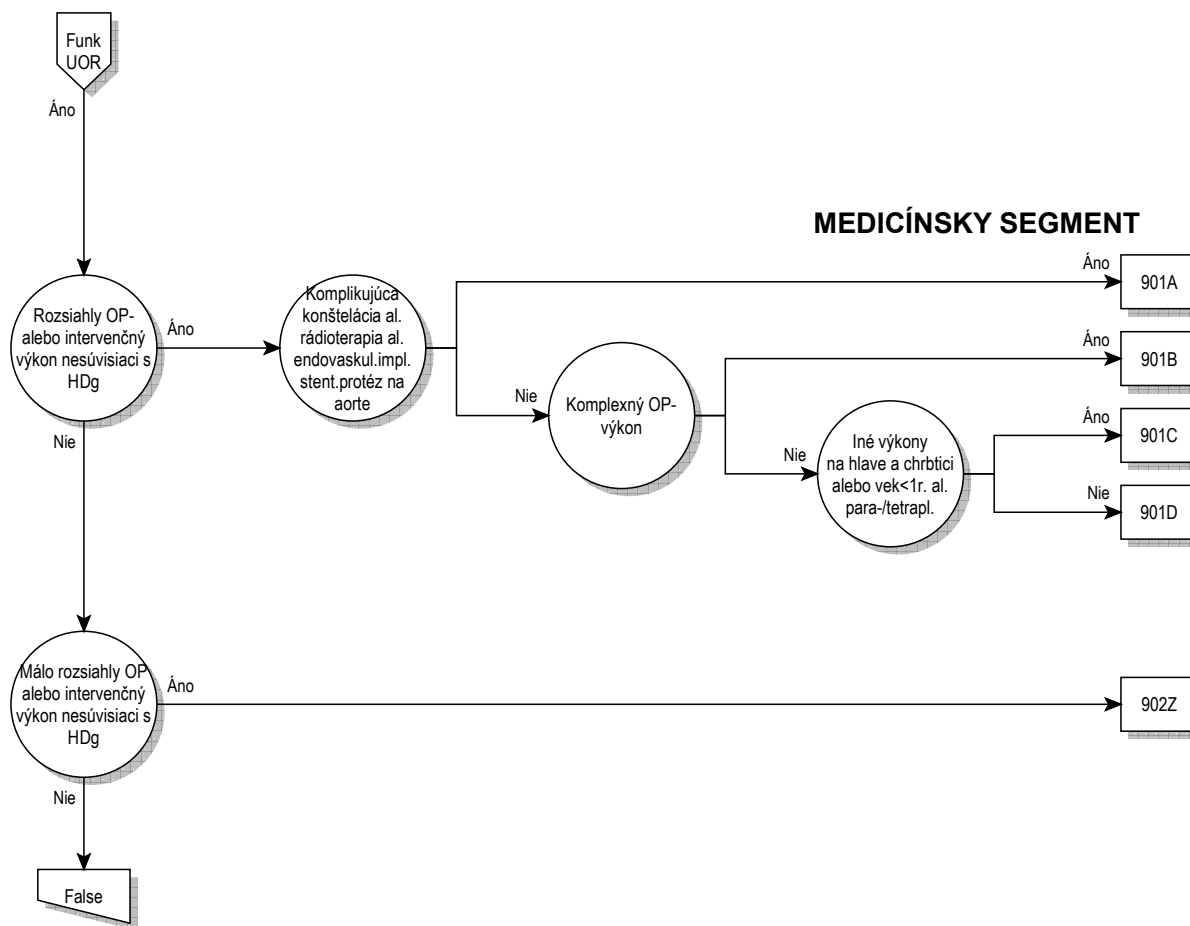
Funk UOR

Áno

MEDICÍNSKY SEGMENT

Rozsiahly OP-alebo intervenčný výkon nesúvisiaci s HDg

Áno

Komplikujúca konštelácia al. rádioterapia al. endovaskul.impl. stent.protéz na aorte

Áno

901A

Nie

Komplexný OP-výkon

Áno

901B

Nie

Iné výkony na hlave a chrbtici alebo vek<1r. al. para-/tetrapl.

Áno

901C

Nie

901D

Nie

Málo rozsiahly OP alebo intervenčný výkon nesúvisiaci s HDg

Áno

902Z

Nie

False